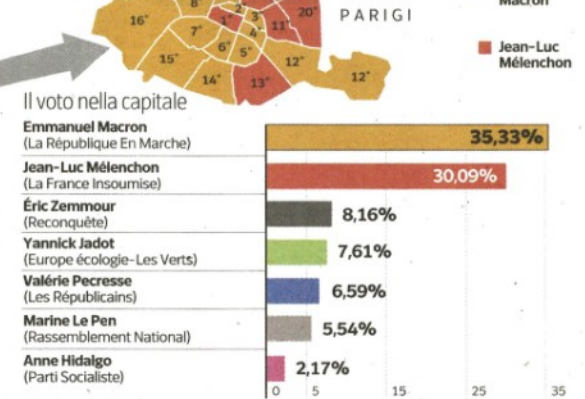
16°
8°
2
3
20°
11°
1°
7°
4
6°
5°
15°
12°
14°
13°
12°
PARIGI
Macron
Jean-Luc Mélenchon

Il voto nella capitale

Emmanuel Macron (La République En Marche) 35,33%
Jean-Luc Mélenchon (La France Insoumise) 30,09%
Éric Zemmour (Reconquête) 8,16%
Yannick Jadot (Europe écologie-Les Verts) 7,61%
Valérie Pecresse (Les Républicains) 6,59%
Marine Le Pen (Rassemblement National) 5,54%
Anne Hidalgo (Parti Socialiste) 2,17%

0 5 15 25 35